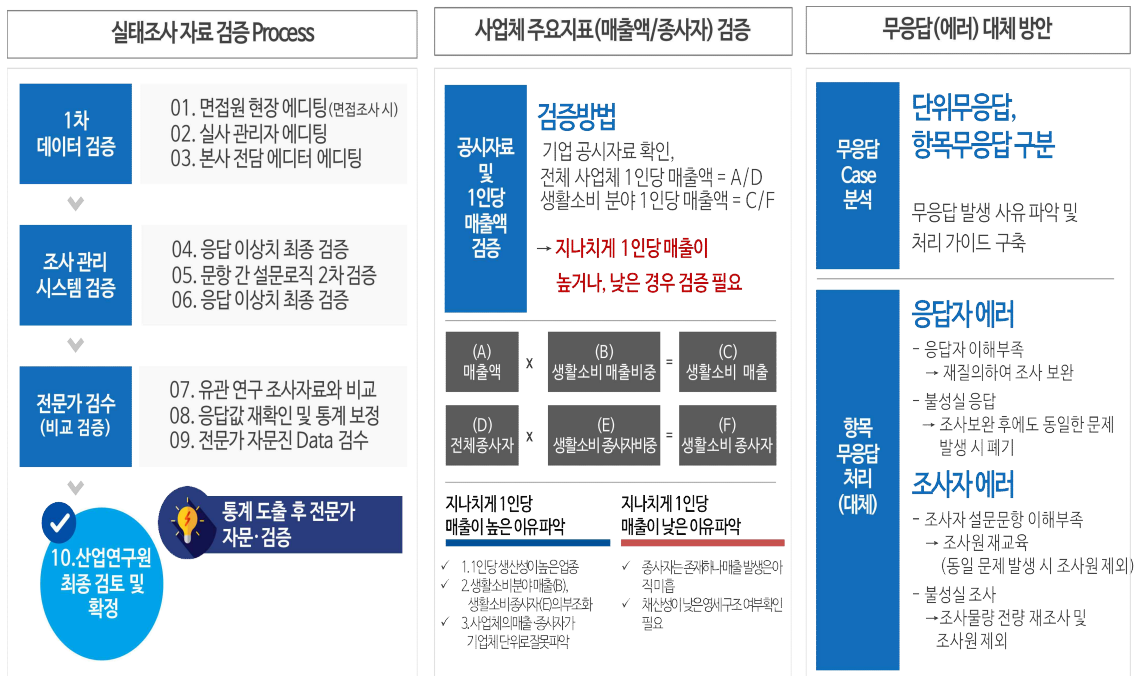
실태조사 자료 검증 Process

1차 데이터 검증

01. 면접원 현장 에디팅(면접조사 시)
02. 실사 관리자 에디팅
03. 본사 전담 에디터 에디팅

조사 관리 시스템 검증

04. 응답 이상치 최종 검증
05. 문항 간 설문로직 2차 검증
06. 응답 이상치 최종 검증

전문가 검수 (비교 검증)

07. 유관 연구 조사자료와 비교
08. 응답값 재확인 및 통계 보정
09. 전문가 자문진 Data 검수

10.산업연구원 최종 검토 및 확정

통계 도출 후 전문가 자문·검증

사업체 주요지표(매출액/종사자) 검증

공시자료 및 1인당 매출액 검증

검증방법
기업 공시자료 확인,
전체 사업체 1인당 매출액 = A/D
생활소비 분야 1인당 매출액 = C/F

→ 지나치게 1인당 매출이 높거나, 낮은 경우 검증 필요

| (A) 매출액 | x | (B) 생활소비 매출비중 | = | (C) 생활소비 매출 |
|---|---|---|---|---|
| (D) 전체종사자 | x | (E) 생활소비 종사자비중 | = | (F) 생활소비 종사자 |

지나치게 1인당 매출이 높은 이유파악
✓ 1. 1인당 생산성이 높은업종
✓ 2. 생활소비분야매출(B), 생활소비종사자(E)의부조화
✓ 3. 사업체의매출·종사자가 기업체 단위로잘못파악

지나치게 1인당 매출이 낮은 이유파악
✓ 종사자는 존재하나 매출 발생은 아직 미흡
✓ 채산성이 낮은 영세구조 여부 확인 필요

무응답(에러) 대체 방안

무응답 Case 분석

단위무응답, 항목무응답 구분

무응답 발생 사유 파악 및 처리 가이드 구축

항목 무응답 처리 (대체)

응답자 에러
- 응답자 이해부족
→ 재질의하여 조사 보완
- 불성실 응답
→ 조사보완 후에도 동일한 문제 발생 시 폐기

조사자 에러
- 조사자 설문문항 이해부족
→ 조사원 재교육 (동일 문제 발생 시 조사원 제외)
- 불성실 조사
→조사물량 전량 재조사 및 조사원 제외